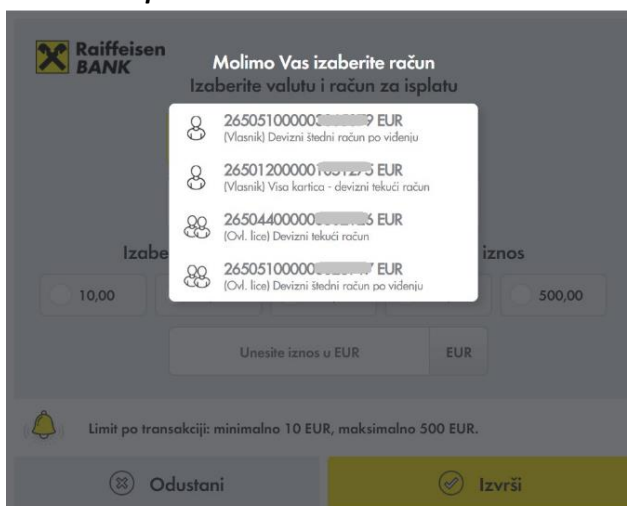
Raiffeisen BANK

Molimo Vas izaberite račun
Izaberite valutu i račun za isplatu

265051000003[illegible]9 EUR
(Vlasnik) Devizni štedni račun po viđenju

265012000001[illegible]5 EUR
(Vlasnik) Visa kartica - devizni tekući račun

265044000000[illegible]6 EUR
(Ovl. lice) Devizni tekući račun

265051000000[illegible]7 EUR
(Ovl. lice) Devizni štedni račun po viđenju

Izabe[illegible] iznos

10,00

500,00

Unesite iznos u EUR

EUR

Limit po transakciji: minimalno 10 EUR, maksimalno 500 EUR.

Odustani

Izvrši